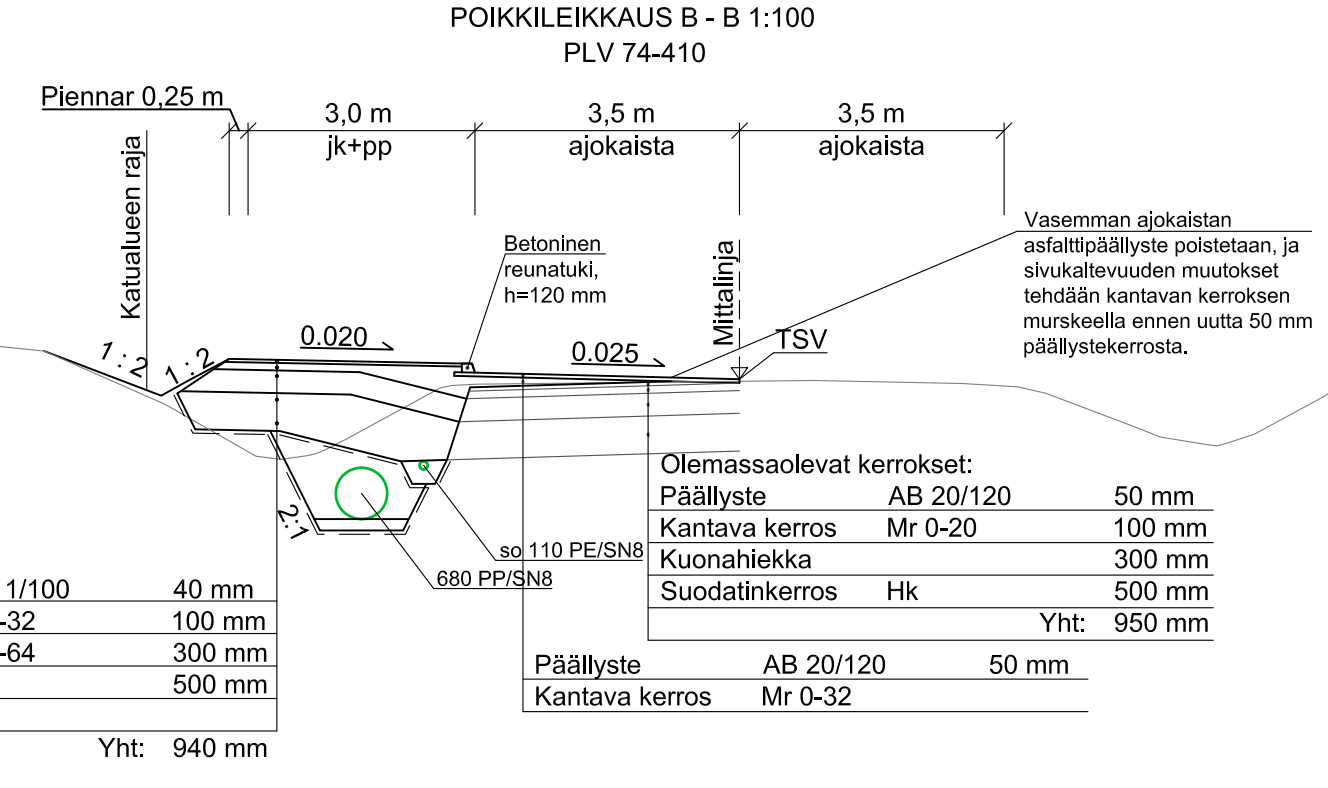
POIKKILEIKKAUS B - B 1:100
PLV 74-410

Piennar 0,25 m

3,0 m
jk+pp

3,5 m
ajokaista

3,5 m
ajokaista

Katualueen raja

Betoninen reunatuki, h=120 mm

Mittalinja

Vasemman ajokaistan asfalttipäällyste poistetaan, ja sivukaltevuuden muutokset tehdään kantavan kerroksen murskeella ennen uutta 50 mm päällystekerrosta.

1 : 2
1 : 2
0.020
0.025
TSV
2 : 1

so 110 PE/SN8
680 PP/SN8

Olemassaolevat kerrokset:

| Päällyste | AB 20/120 | 50 mm |
|---|---|---|
| Kantava kerros | Mr 0-20 | 100 mm |
| Kuonahiekka | | 300 mm |
| Suodatinkerros | Hk | 500 mm |
| | Yht: | 950 mm |

| Päällyste | AB 20/120 | 50 mm |
|---|---|---|
| Kantava kerros | Mr 0-32 | |

| 1/100 | 40 mm |
|---|---|
| -32 | 100 mm |
| -64 | 300 mm |
| | 500 mm |
| Yht: | 940 mm |